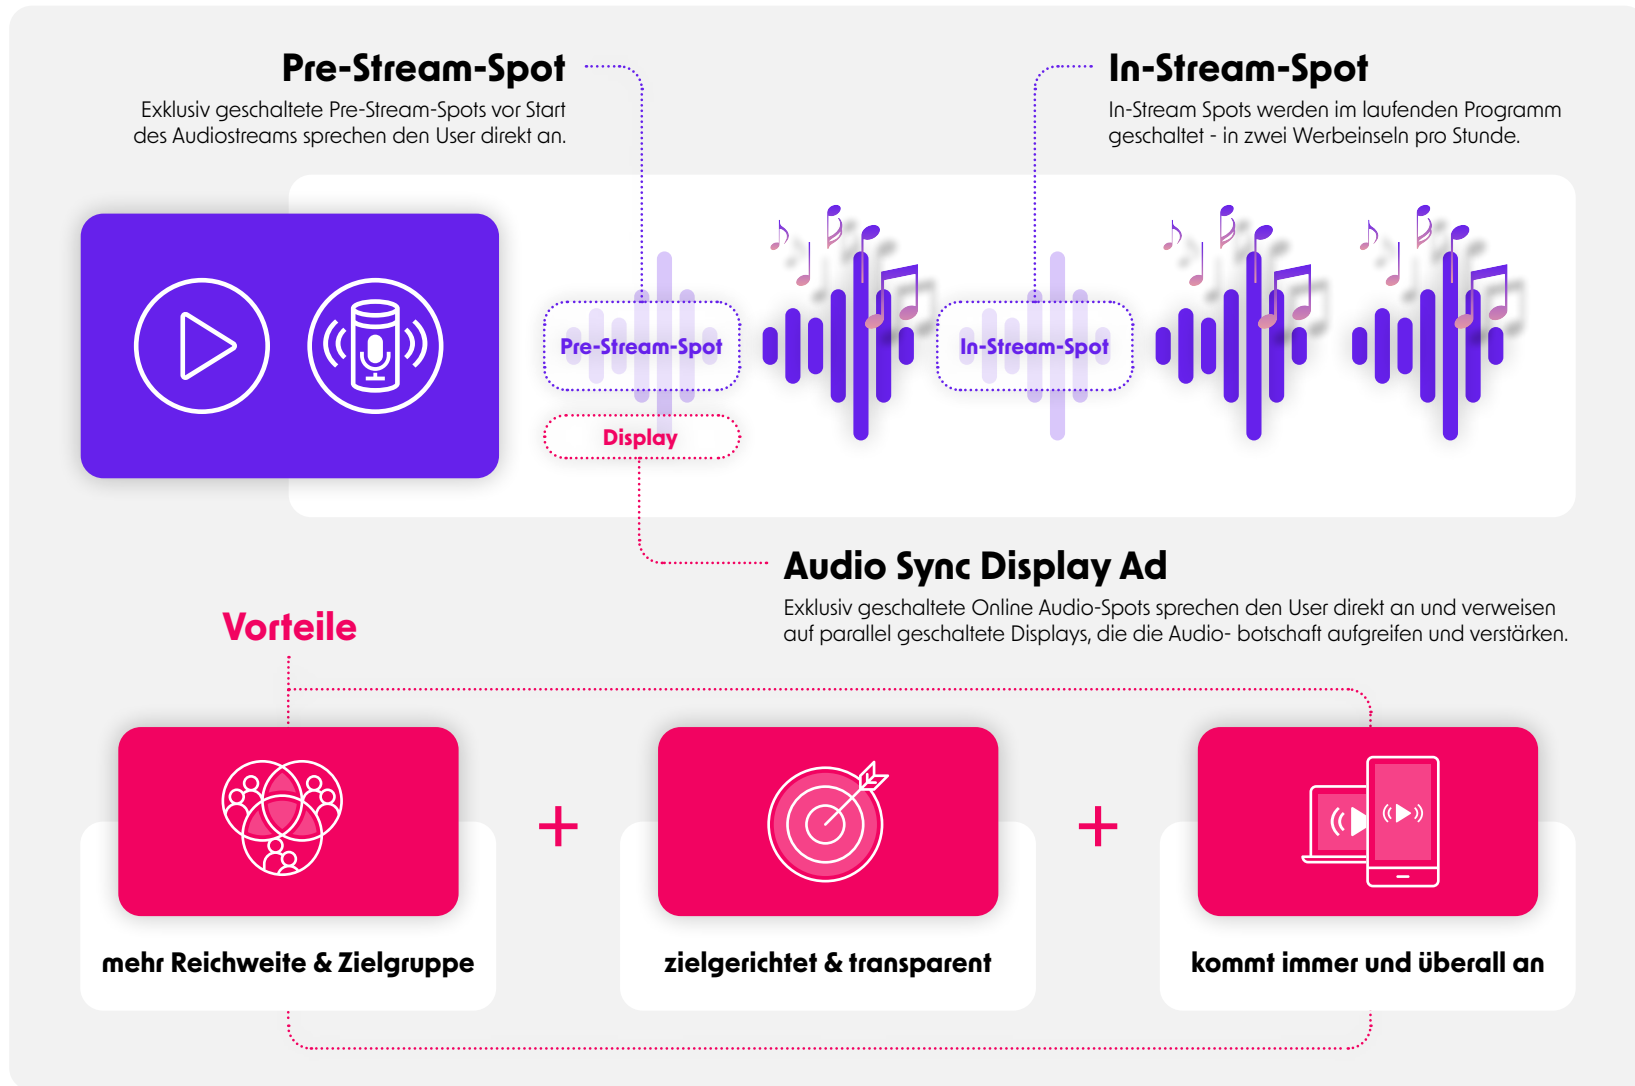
Pre-Stream-Spot

Exklusiv geschaltete Pre-Stream-Spots vor Start des Audiostreams sprechen den User direkt an.

In-Stream-Spot

In-Stream Spots werden im laufenden Programm geschaltet - in zwei Werbeinseln pro Stunde.

Pre-Stream-Spot

Display

In-Stream-Spot

Audio Sync Display Ad

Exklusiv geschaltete Online Audio-Spots sprechen den User direkt an und verweisen auf parallel geschaltete Displays, die die Audio- botschaft aufgreifen und verstärken.

Vorteile

mehr Reichweite & Zielgruppe

+

zielgerichtet & transparent

+

kommt immer und überall an